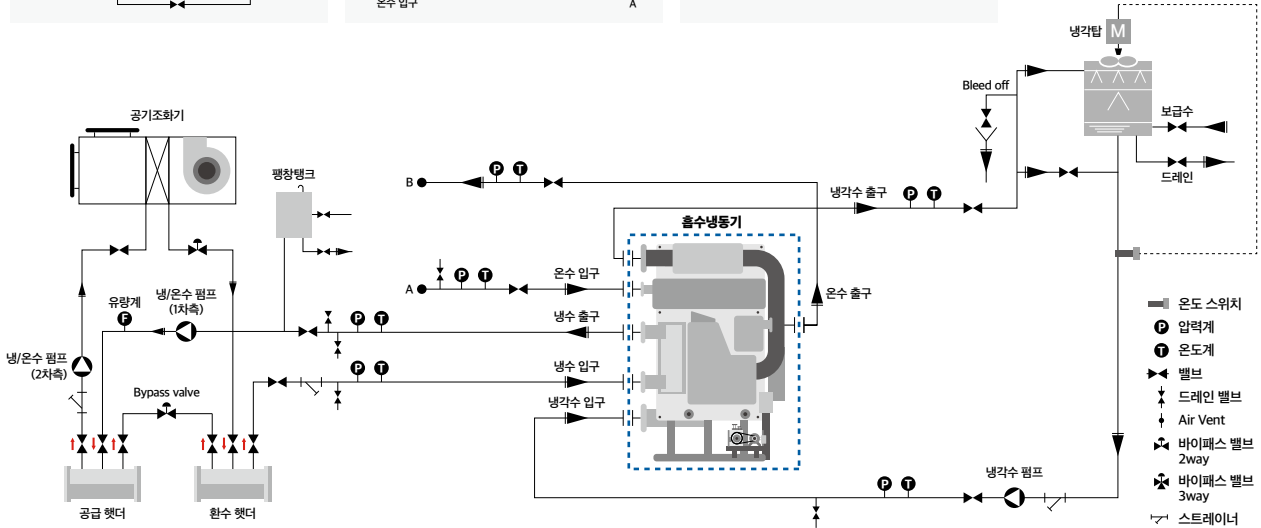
온수 입구
A

냉각탑
M
Bleed off
보급수
드레인
냉각수 출구
P T
B
P T
팽창탱크
공기조화기
흡수냉동기
A
P T
온수 입구
온수 출구
냉/온수 펌프 (1차측)
유량계
F
P T
냉수 출구
냉/온수 펌프 (2차측)
P T
냉수 입구
Bypass valve
냉각수 입구
공급 헷더
환수 헷더
냉각수 펌프
P T

온도 스위치
P 압력계
T 온도계
밸브
드레인 밸브
Air Vent
바이패스 밸브 2way
바이패스 밸브 3way
스트레이너